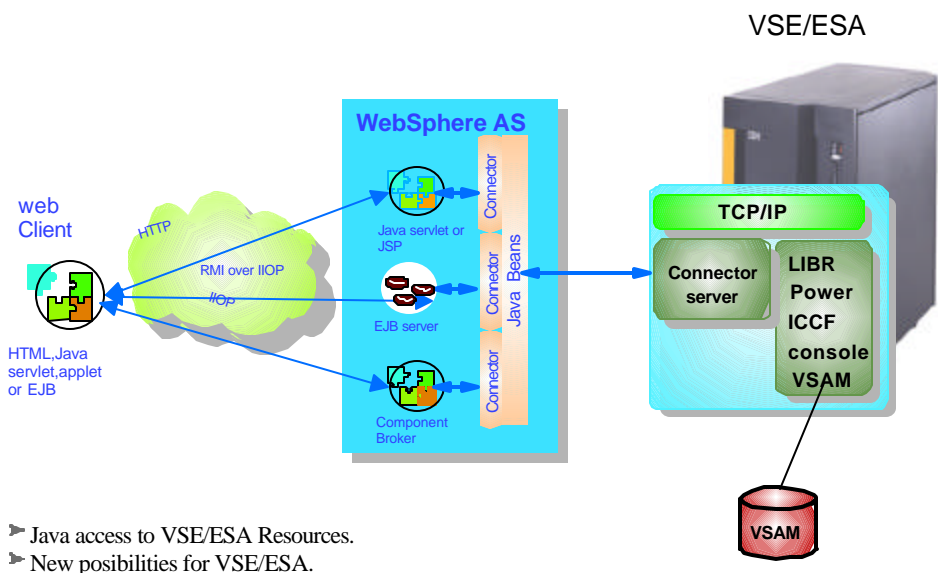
VSE/ESA

WebSphere AS

web Client

HTTP

RMI over IIOP

IIOP

HTML,Java servlet,applet or EJB

Java servlet or JSP

EJB server

Component Broker

Connector

Connector

Connector

Java Beans

TCP/IP

Connector server

LIBR
Power
ICCF
console
VSAM

VSAM

Java access to VSE/ESA Resources.

New posibilities for VSE/ESA.